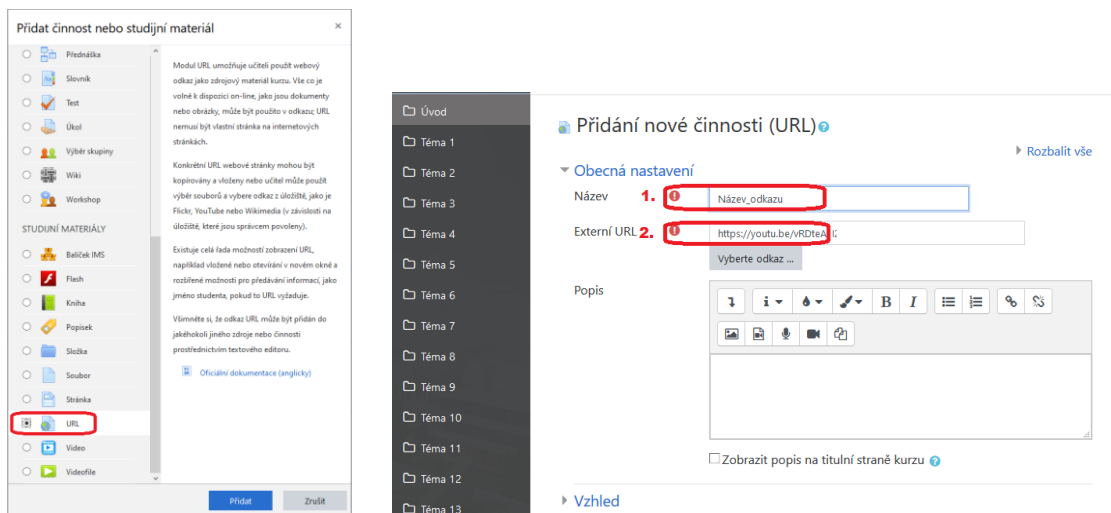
Přidat činnost nebo studijní materiál

×

Přednáška
Slovník
Test
Úkol
Výběr skupiny
Wiki
Workshop

STUDIJNÍ MATERIÁLY

Balíček IMS
Flash
Kniha
Popisek
Složka
Soubor
Stránka
URL
Video
Videofile

Modul URL umožňuje učiteli použít webový odkaz jako zdrojový materiál kurzu. Vše co je volně k dispozici on-line, jako jsou dokumenty nebo obrázky, může být použito v odkazu; URL nemusí být vlastní stránka na internetových stránkách.

Konkrétní URL webové stránky mohou být kopírovány a vloženy nebo učitel může použít výběr souborů a vybere odkaz z úložiště, jako je Flickr, YouTube nebo Wikimedia (v závislosti na úložiště, které jsou správcem povoleny).

Existuje celá řada možností zobrazení URL, například vložené nebo otevírání v novém okně a rozšířené možnosti pro předávání informací, jako jméno studenta, pokud to URL vyžaduje.

Všimněte si, že odkaz URL může být přidán do jakéhokoli jiného zdroje nebo činnosti prostřednictvím textového editoru.

Oficiální dokumentace (anglicky)

Přidat

Zrušit

Úvod
Téma 1
Téma 2
Téma 3
Téma 4
Téma 5
Téma 6
Téma 7
Téma 8
Téma 9
Téma 10
Téma 11
Téma 12
Téma 13

Přidání nové činnosti (URL)

Rozbalit vše

Obecná nastavení

Název 1. Název_odkazu

Externí URL 2. https://youtu.be/vRDteA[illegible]

Vyberte odkaz ...

Popis

B I

Zobrazit popis na titulní straně kurzu

Vzhled